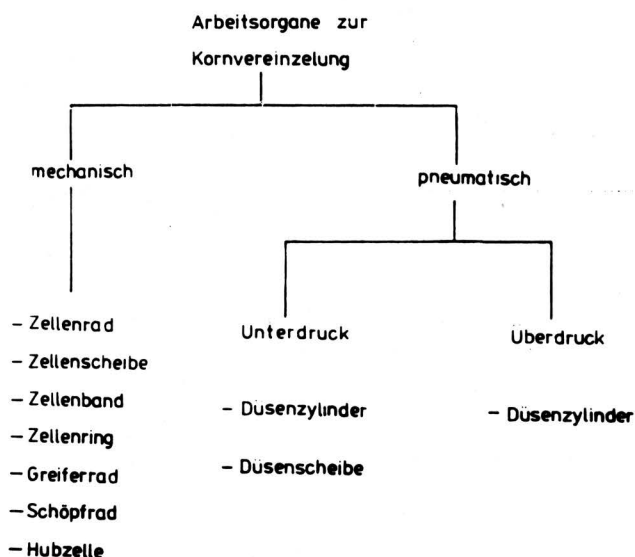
Arbeitsorgane zur Kornvereinzelung

mechanisch

- Zellenrad
- Zellenscheibe
- Zellenband
- Zellenring
- Greiferrad
- Schöpfrad
- Hubzelle

pneumatisch

Unterdruck

- Düsenzylinder
- Düsenscheibe

Überdruck

- Düsenzylinder